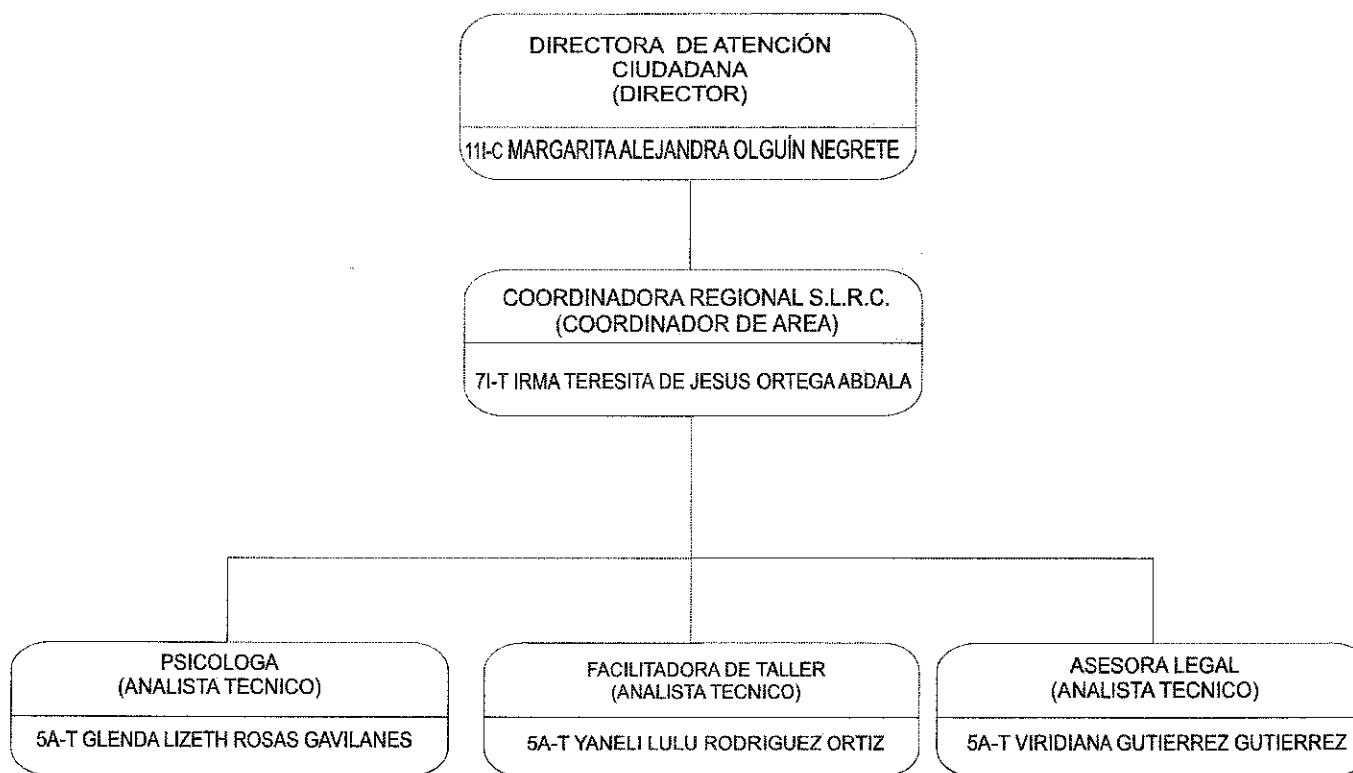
DIRECTORA DE ATENCIÓN CIUDADANA
(DIRECTOR)

11I-C MARGARITA ALEJANDRA OLGUÍN NEGRETE

COORDINADORA REGIONAL S.L.R.C.
(COORDINADOR DE AREA)

7I-T IRMA TERESITA DE JESUS ORTEGA ABDALA

PSICOLOGA
(ANALISTA TECNICO)

5A-T GLENDA LIZETH ROSAS GAVILANES

FACILITADORA DE TALLER
(ANALISTA TECNICO)

5A-T YANELI LULU RODRIGUEZ ORTIZ

ASESORA LEGAL
(ANALISTA TECNICO)

5A-T VIRIDIANA GUTIERREZ GUTIERREZ